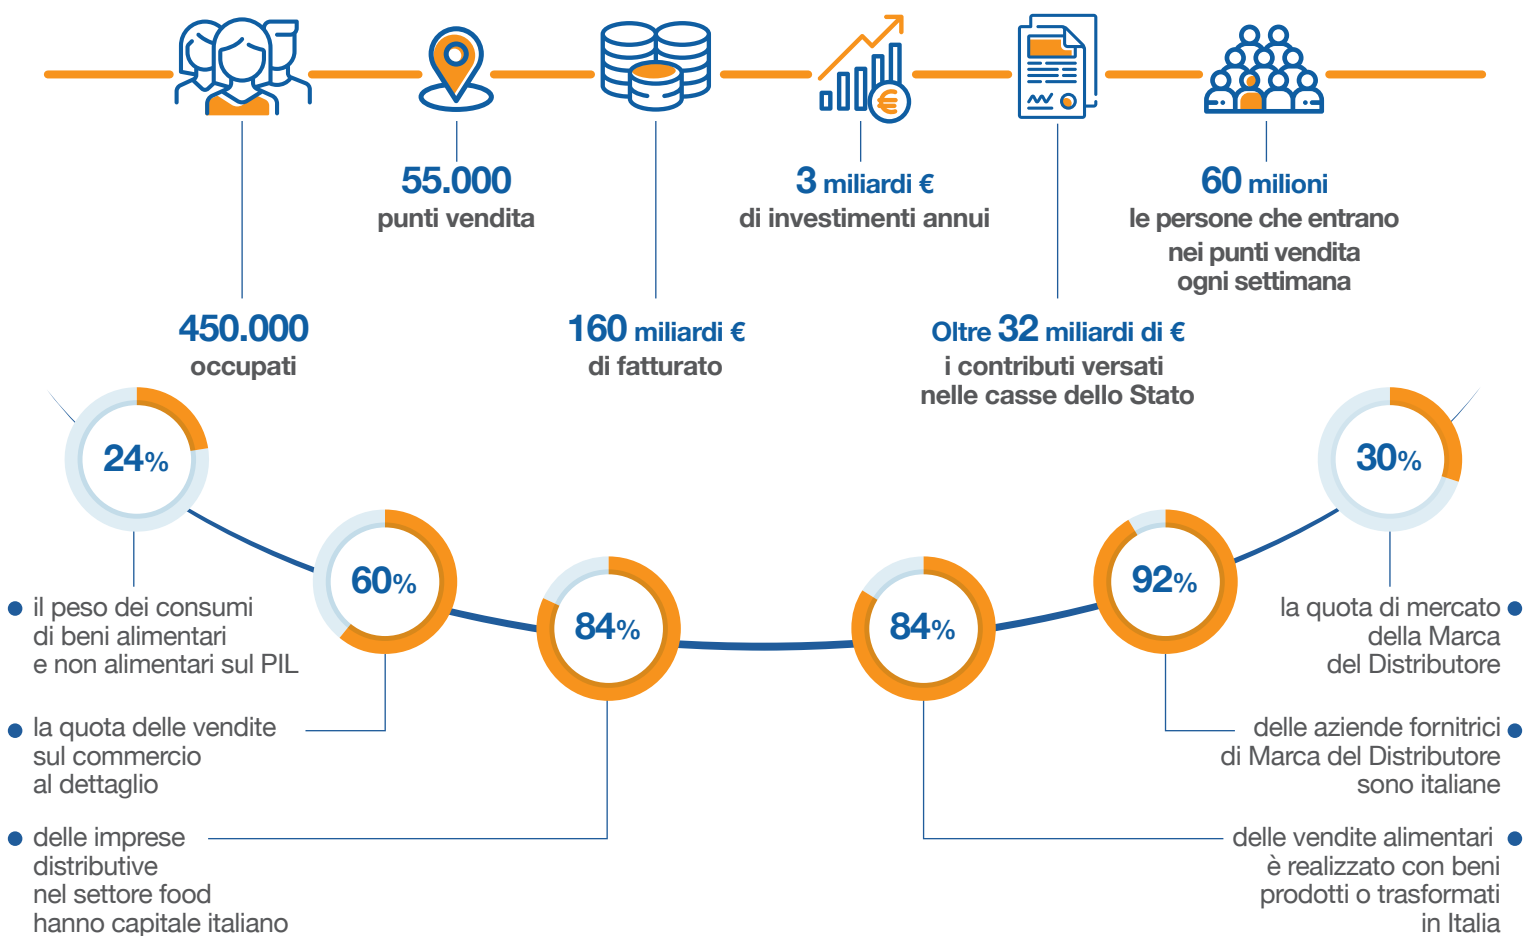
55.000
punti vendita

3 miliardi €
di investimenti annui

60 milioni
le persone che entrano nei punti vendita ogni settimana

450.000
occupati

160 miliardi €
di fatturato

Oltre 32 miliardi di €
i contributi versati nelle casse dello Stato

24%

60%

84%

84%

92%

30%

il peso dei consumi di beni alimentari e non alimentari sul PIL

la quota delle vendite sul commercio al dettaglio

delle imprese distributive nel settore food hanno capitale italiano

la quota di mercato della Marca del Distributore

delle aziende fornitrici di Marca del Distributore sono italiane

delle vendite alimentari è realizzato con beni prodotti o trasformati in Italia